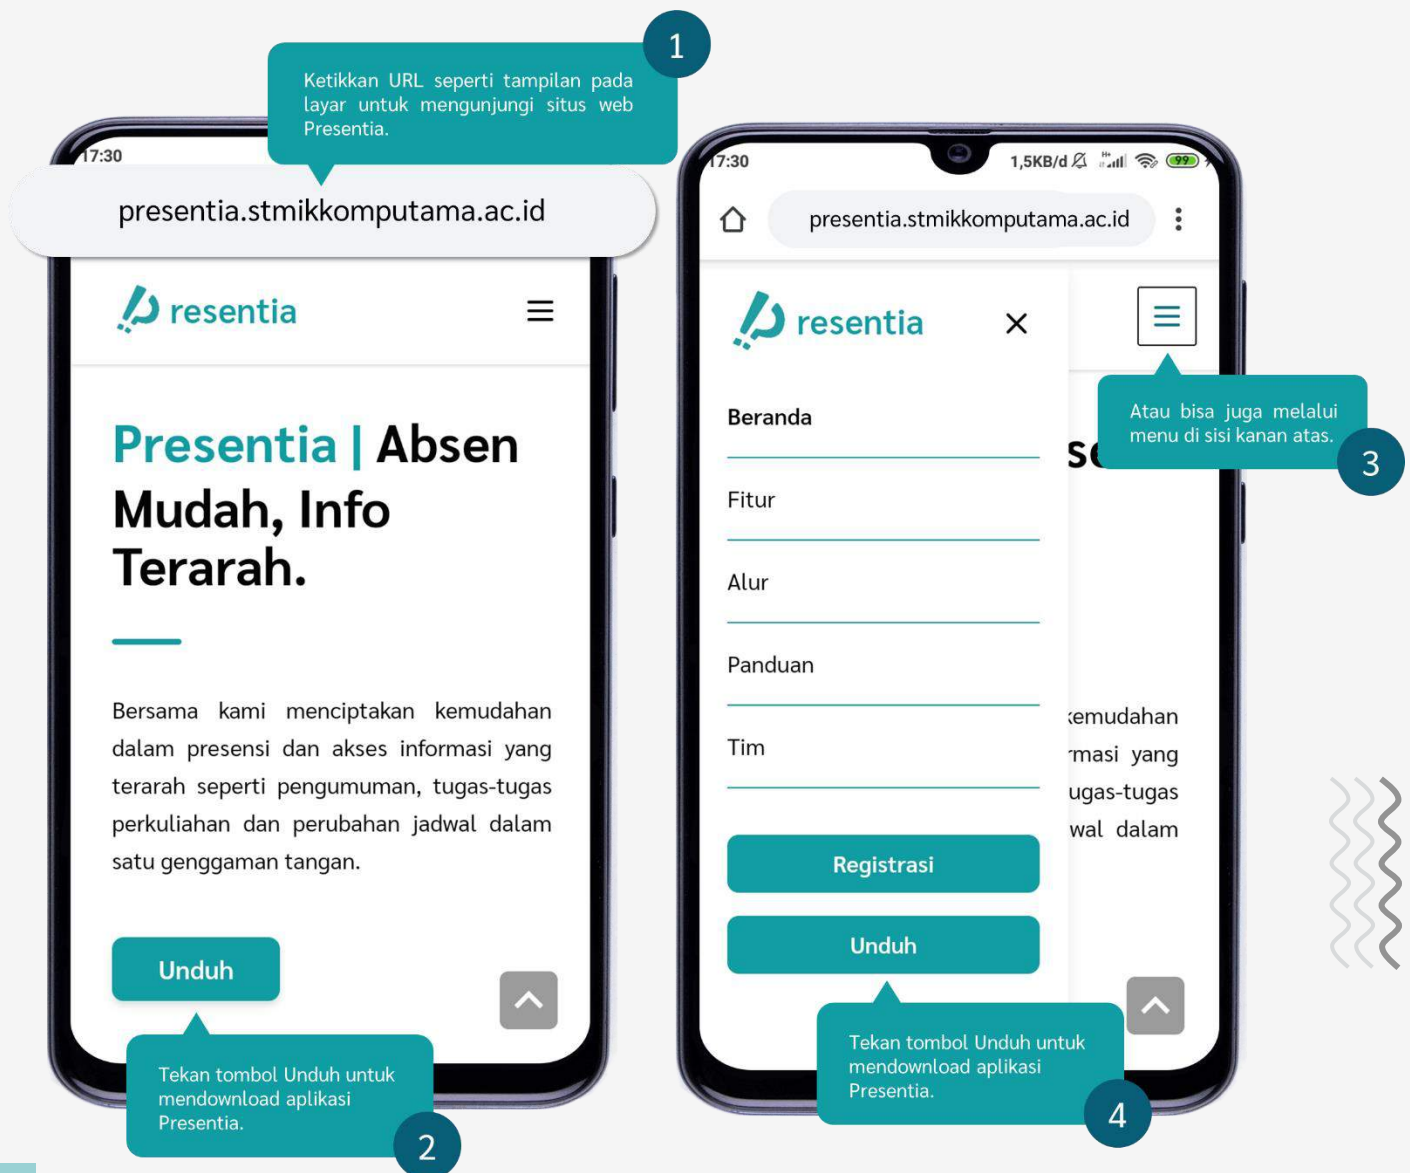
1

Ketikkan URL seperti tampilan pada layar untuk mengunjungi situs web Presentia.

17:30

presentia.stmikkomputama.ac.id

resentia

Presentia | Absen Mudah, Info Terarah.

Bersama kami menciptakan kemudahan dalam presensi dan akses informasi yang terarah seperti pengumuman, tugas-tugas perkuliahan dan perubahan jadwal dalam satu genggaman tangan.

Unduh

Tekan tombol Unduh untuk mendownload aplikasi Presentia.

2

17:30

1,5KB/d

99

presentia.stmikkomputama.ac.id

resentia

Beranda

Fitur

Alur

Panduan

Tim

Registrasi

Unduh

se

kemudahan
rmasi yang
ugas-tugas
wal dalam

Atau bisa juga melalui menu di sisi kanan atas.

3

Tekan tombol Unduh untuk mendownload aplikasi Presentia.

4